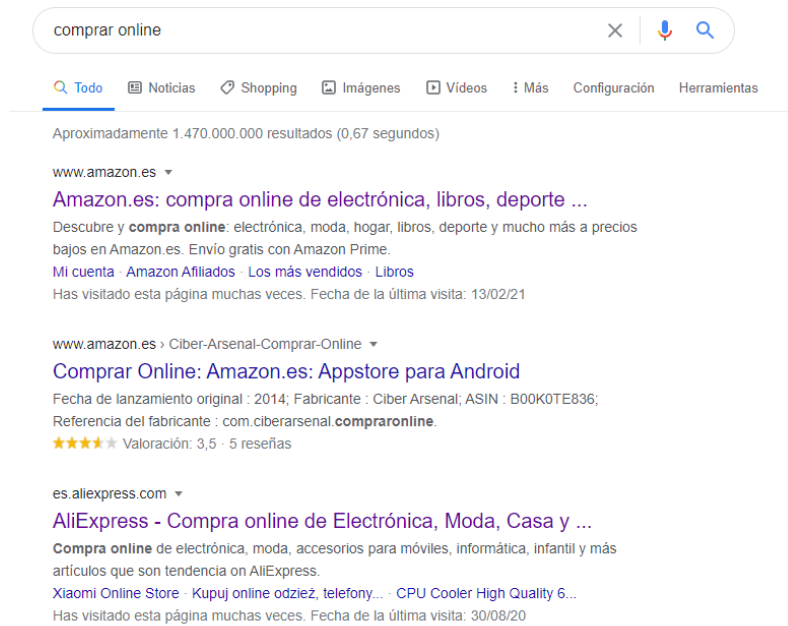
comprar online

Todo   Noticias   Shopping   Imágenes   Vídeos   ⋮ Más   Configuración   Herramientas

Aproximadamente 1.470.000.000 resultados (0,67 segundos)

www.amazon.es ▾
Amazon.es: compra online de electrónica, libros, deporte ...
Descubre y compra online: electrónica, moda, hogar, libros, deporte y mucho más a precios bajos en Amazon.es. Envío gratis con Amazon Prime.
Mi cuenta · Amazon Afiliados · Los más vendidos · Libros
Has visitado esta página muchas veces. Fecha de la última visita: 13/02/21

www.amazon.es › Ciber-Arsenal-Comprar-Online ▾
Comprar Online: Amazon.es: Appstore para Android
Fecha de lanzamiento original : 2014; Fabricante : Ciber Arsenal; ASIN : B00K0TE836; Referencia del fabricante : com.ciberarsenal.compraronline.
Valoración: 3,5 · 5 reseñas

es.aliexpress.com ▾
AliExpress - Compra online de Electrónica, Moda, Casa y ...
Compra online de electrónica, moda, accesorios para móviles, informática, infantil y más artículos que son tendencia on AliExpress.
Xiaomi Online Store · Kupuj online odzież, telefony... · CPU Cooler High Quality 6...
Has visitado esta página muchas veces. Fecha de la última visita: 30/08/20